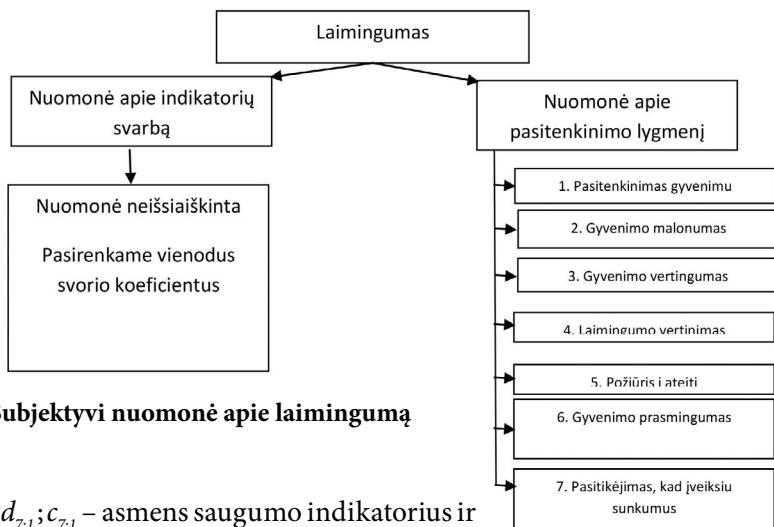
Laimingumas

Nuomonė apie indikatorių svarbą

Nuomonė neišsiaiškinta

Pasirenkame vienodus svorio koeficientus

Nuomonė apie pasitenkinimo lygmenį

1. Pasitenkinimas gyvenimu

2. Gyvenimo malonumas

3. Gyvenimo vertingumas

4. Laimingumo vertinimas

5. Požiūris į ateitį

6. Gyvenimo prasmingumas

7. Pasitikėjimas, kad įveiksiu sunkumus

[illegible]ubjektyvi nuomonė apie laimingumą

$d_{7.1}; c_{7.1}$ – asmens saugumo indikatorius ir